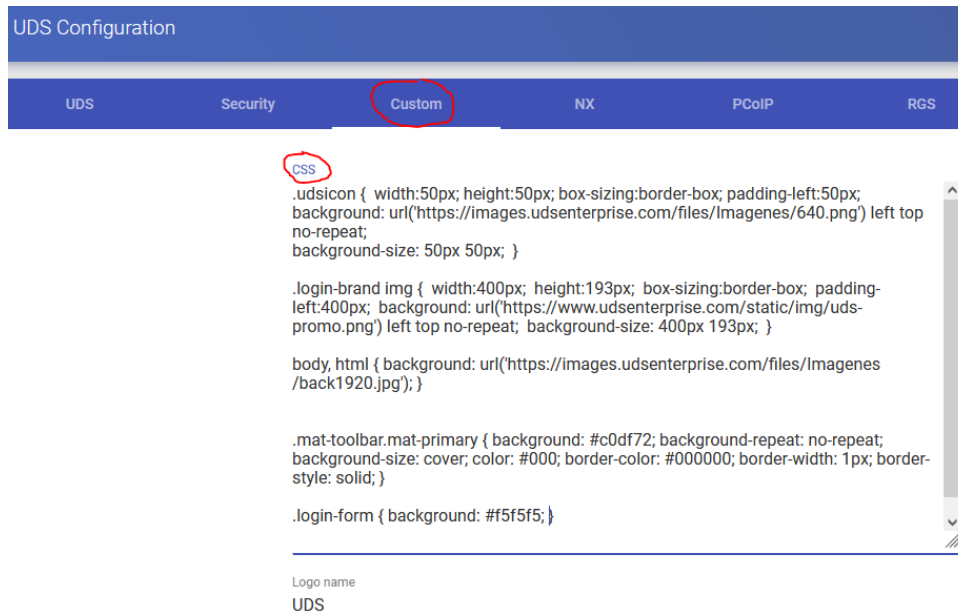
UDS Configuration

UDS Security Custom NX PCoIP RGS

CSS

.udsicon { width:50px; height:50px; box-sizing:border-box; padding-left:50px; background: url('https://images.udsenterprise.com/files/Imagenes/640.png') left top no-repeat;
background-size: 50px 50px; }

.login-brand img { width:400px; height:193px; box-sizing:border-box; padding-left:400px; background: url('https://www.udsenterprise.com/static/img/uds-promo.png') left top no-repeat; background-size: 400px 193px; }

body, html { background: url('https://images.udsenterprise.com/files/Imagenes/back1920.jpg'); }

.mat-toolbar.mat-primary { background: #c0df72; background-repeat: no-repeat; background-size: cover; color: #000; border-color: #000000; border-width: 1px; border-style: solid; }

.login-form { background: #f5f5f5; }

Logo name
UDS